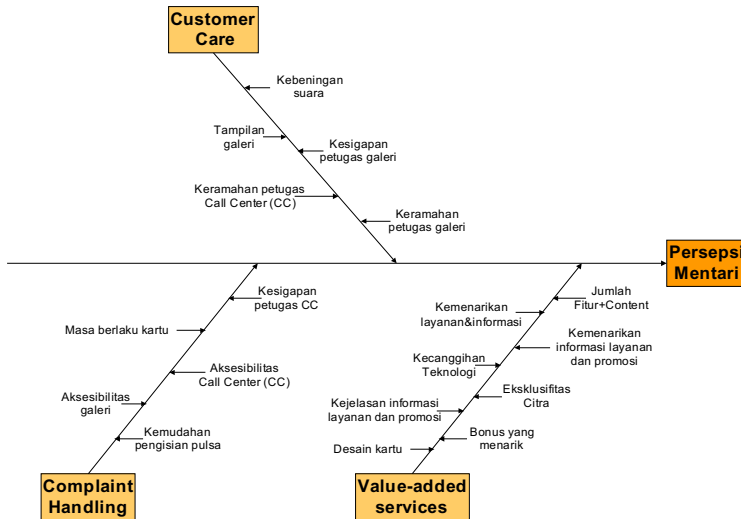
Customer Care

Kebeningan suara

Tampilan galeri

Kesigapan petugas galeri

Keramahan petugas Call Center (CC)

Keramahan petugas galeri

Persepsi Mentari

Kesigapan petugas CC

Masa berlaku kartu

Aksesibilitas Call Center (CC)

Aksesibilitas galeri

Kemudahan pengisian pulsa

Complaint Handling

Kemenarikan layanan&informasi

Jumlah Fitur+Content

Kemenarikan informasi layanan dan promosi

Kecanggihan Teknologi

Eksklusifitas Citra

Kejelasan informasi layanan dan promosi

Bonus yang menarik

Desain kartu

Value-added services